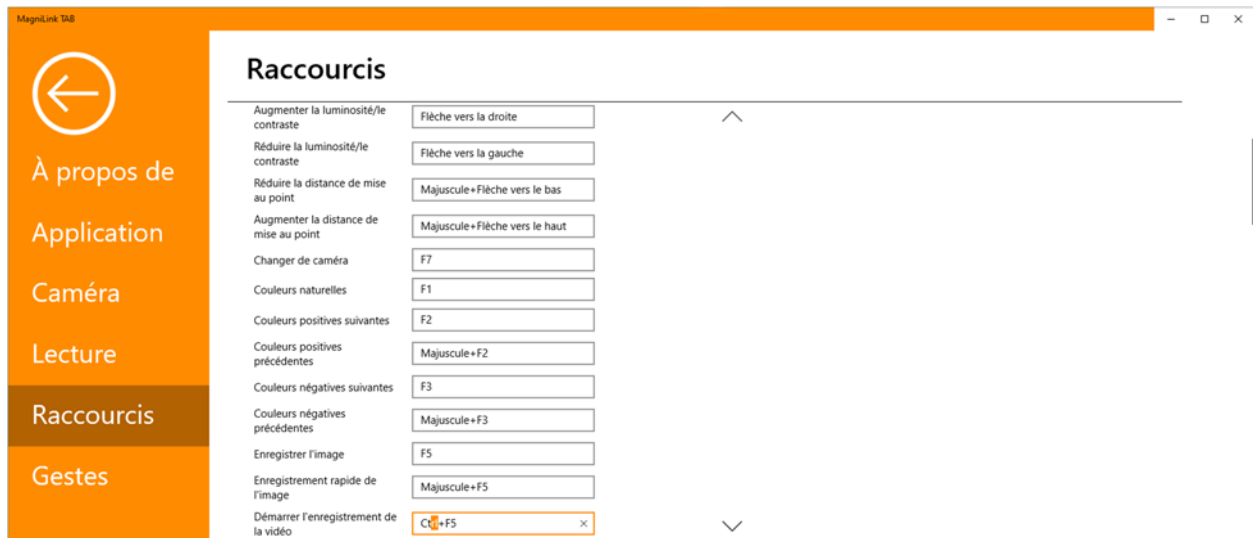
MagniLink TAB

À propos de
Application
Caméra
Lecture
Raccourcis
Gestes

Raccourcis

| | |
|---|---|
| Augmenter la luminosité/le contraste | Flèche vers la droite |
| Réduire la luminosité/le contraste | Flèche vers la gauche |
| Réduire la distance de mise au point | Majuscule+Flèche vers le bas |
| Augmenter la distance de mise au point | Majuscule+Flèche vers le haut |
| Changer de caméra | F7 |
| Couleurs naturelles | F1 |
| Couleurs positives suivantes | F2 |
| Couleurs positives précédentes | Majuscule+F2 |
| Couleurs négatives suivantes | F3 |
| Couleurs négatives précédentes | Majuscule+F3 |
| Enregistrer l'image | F5 |
| Enregistrement rapide de l'image | Majuscule+F5 |
| Démarrer l'enregistrement de la vidéo | Ct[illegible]+F5 × |